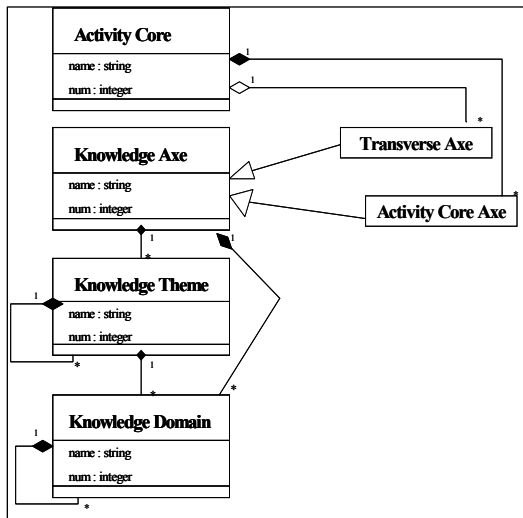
Activity Core
name : string
num : integer

1
1
*

Knowledge Axe
name : string
num : integer

Transverse Axe

Activity Core Axe
*

1
1
*

Knowledge Theme
name : string
num : integer
1
*

1
*
*

Knowledge Domain
name : string
num : integer
1
*